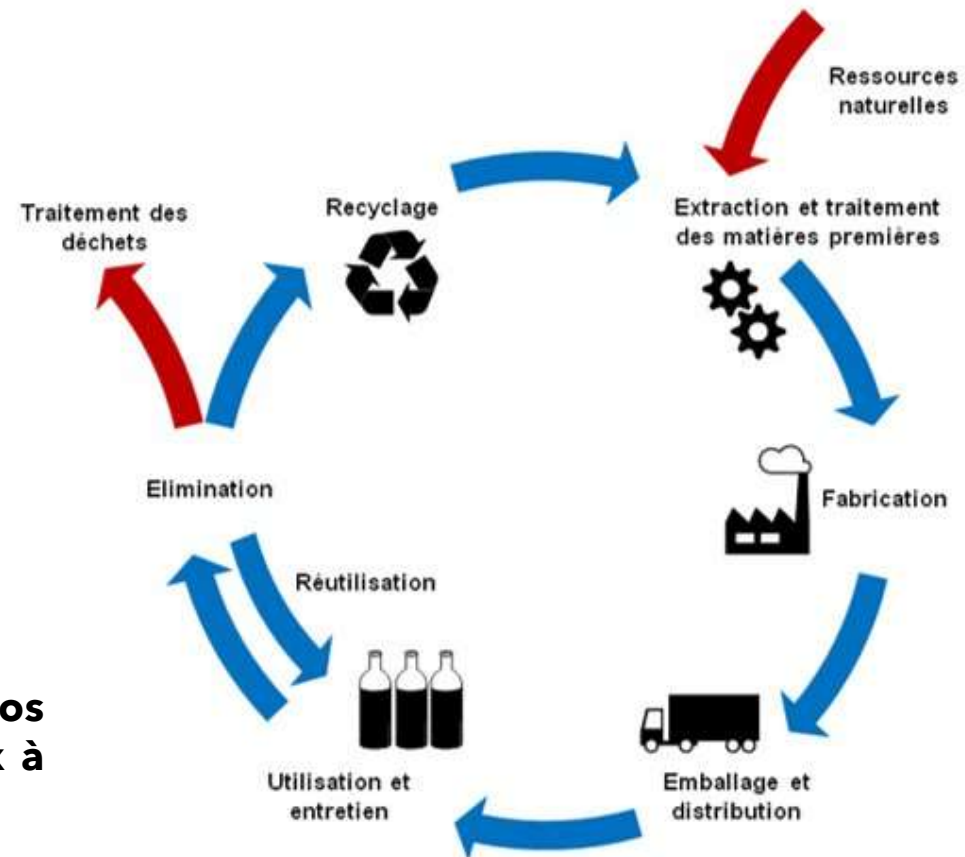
Ressources naturelles

Extraction et traitement des matières premières

Fabrication

Emballage et distribution

Utilisation et entretien

Réutilisation

Elimination

Traitement des déchets

Recyclage

os
x à